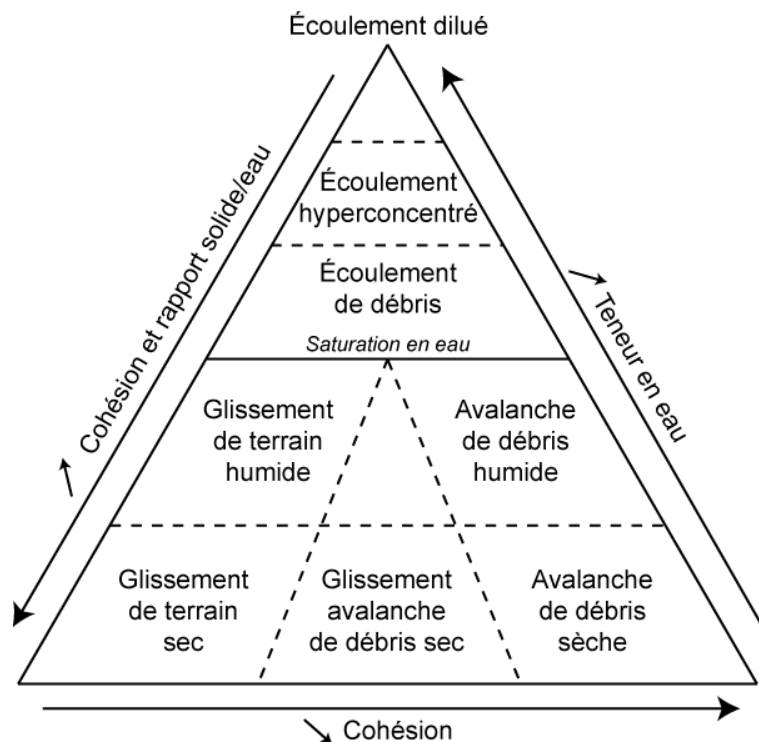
Écoulement dilué

Écoulement hyperconcentré

Écoulement de débris

Saturation en eau

Glissement de terrain humide

Avalanche de débris humide

Glissement de terrain sec

Glissement avalanche de débris sec

Avalanche de débris sèche

Cohésion et rapport solide/eau

Teneur en eau

Cohésion